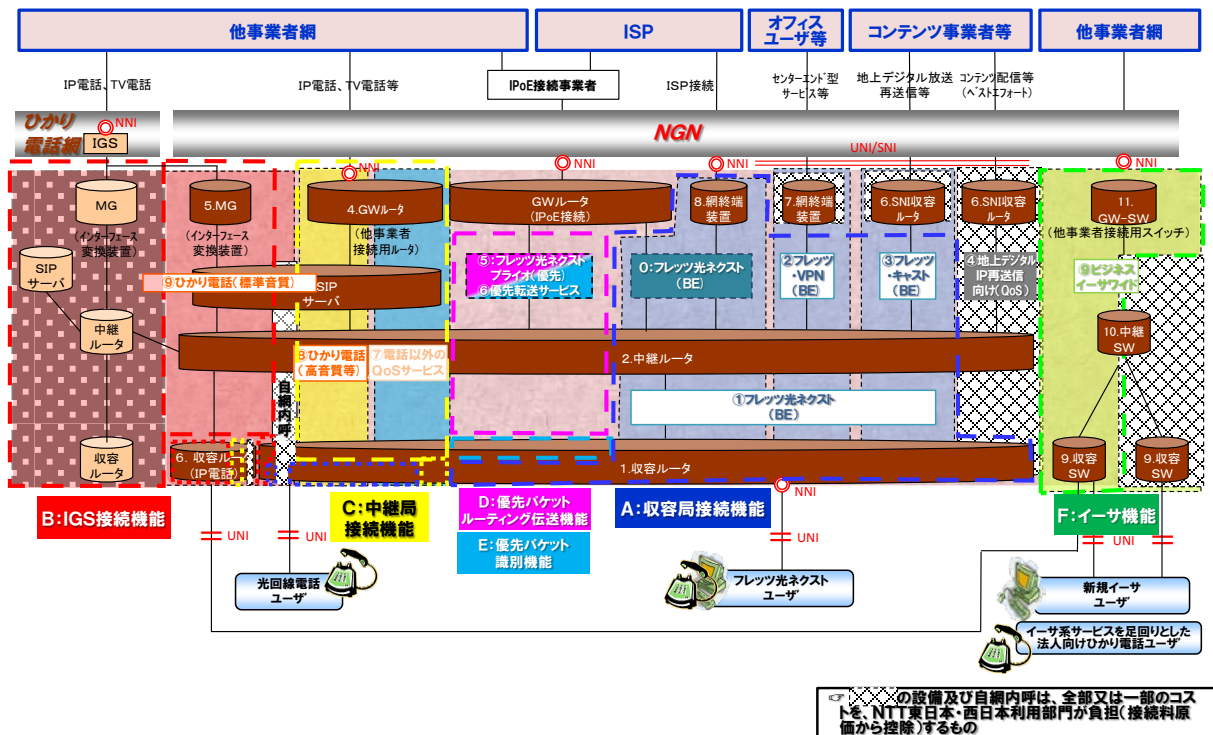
他事業者網

ISP

オフィスユーザ等

コンテンツ事業者等

他事業者網

IP電話、TV電話

IP電話、TV電話等

IPoE接続事業者

ISP接続

センターエンド型サービス等

地上デジタル放送再送信等

コンテンツ配信等（ベストエフォート）

ひかり電話網

NNI

IGS

NGN

UNI/SNI

NNI

NNI

NNI

NNI

MG（インターフェース変換装置）

5.MG（インターフェース変換装置）

4.GWルータ（他事業者接続用ルータ）

GWルータ（IPoE接続）

8.網終端装置

7.網終端装置

6.SNI収容ルータ

6.SNI収容ルータ

11.GW-SW（他事業者接続用スイッチ）

SIPサーバ

⑨ひかり電話（標準音質）

SIPサーバ

⑤：フレッツ光ネクストプライオ（優先）⑥優先転送サービス

0:フレッツ光ネクスト（BE）

②フレッツ・VPN（BE）

③フレッツ・キャスト（BE）

④地上デジタルIP再送信向け（QoS）

⑨ビジネスイーサワイド

中継ルータ

⑧ひかり電話（高音質等）

⑦電話以外のQoSサービス

2.中継ルータ

10.中継SW

自網内呼

①フレッツ光ネクスト（BE）

収容ルータ

6.収容ルータ（IP電話）

1.収容ルータ

9.収容SW

9.収容SW

B:IGS接続機能

C:中継局接続機能

D:優先パケットルーティング伝送機能

E:優先パケット識別機能

A:収容局接続機能

F:イーサ機能

NNI

UNI

UNI

UNI

UNI

光回線電話ユーザ

フレッツ光ネクストユーザ

新規イーサユーザ

イーサ系サービスを足回りとした法人向けひかり電話ユーザ

☞ の設備及び自網内呼は、全部又は一部のコストを、NTT東日本・西日本利用部門が負担（接続料原価から控除）するもの